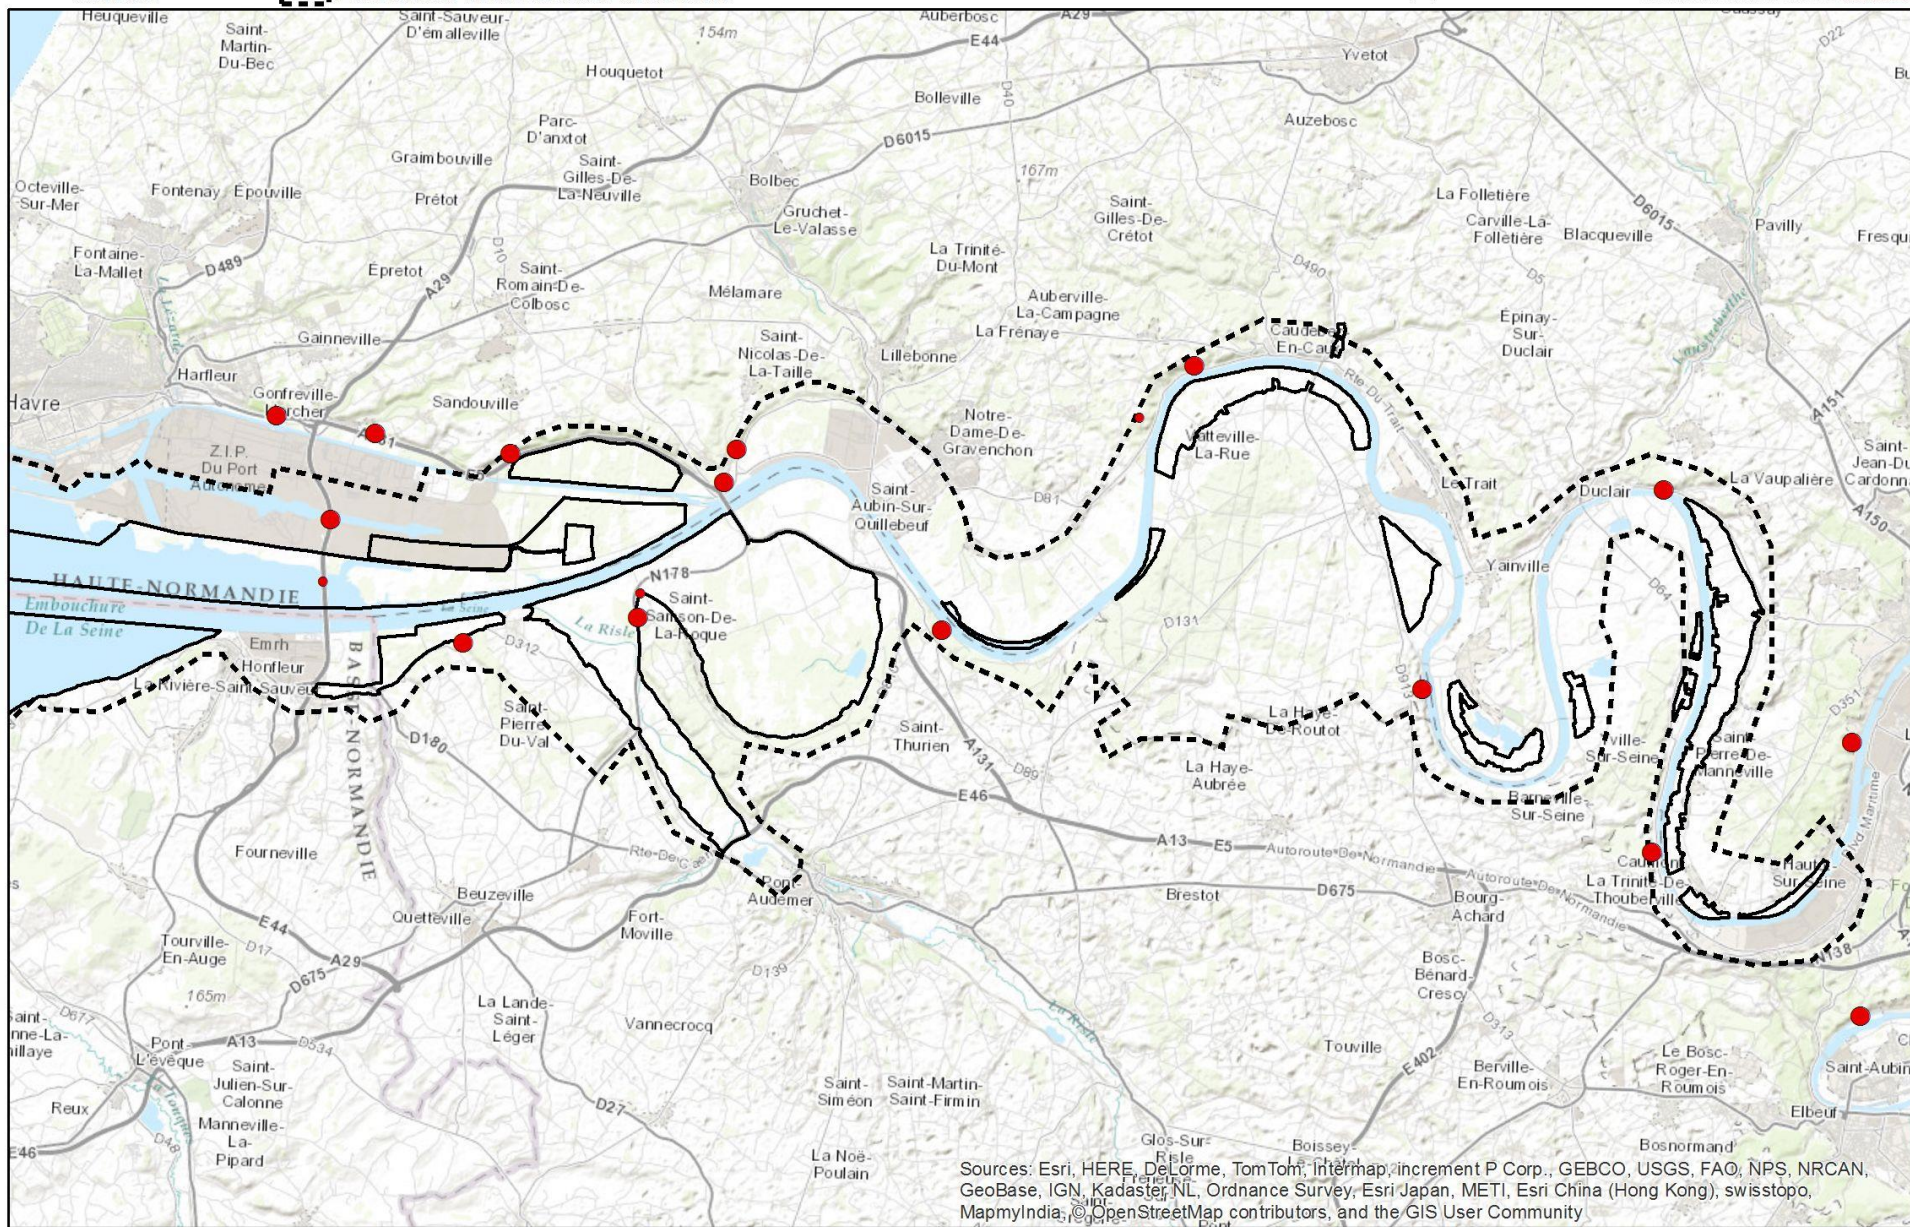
Heuqueville
Saint-Martin-Du-Bec
Saint-Sauveur-D'émalleville
154m
Auberbosc
A29
E44
Yvetot
D22
Bu
Houquetot
Bolleville
D40
Auzebosc
Parc-D'anxtot
D6015
Graimbouville
Saint-Gilles-De-La-Neuville
Bolbec
167m
Octeville-Sur-Mer
Fontenay
Épouville
Prétot
Gruchet-Le-Valasse
Saint-Gilles-De-Crétot
La Folletière
Carville-La-Folletière
Blacqueville
D6015
Pavilly
Fresqu
Fontaine-La-Mallet
D489
D10
La Trinité-Du-Mont
D490
Épretot
A29
Saint-Romain-De-Colbosc
Mélamare
Auberville-La-Campagne
D5
Épinay-Sur-Duclair
Gainneville
Saint-Nicolas-De-La-Taille
La Frénaye
Caudebec-En-Caux
Lillebonne
Harfleur
Gonfreville-L'Orcher
Sandouville
Notre-Dame-De-Gravenchon
Havre
Z.I.P. Du Port Autonome
Heurteauville-La-Rue
Rte Du Trait
A151
Saint-Jean-Du-Cardonn
Le Trait
Duclair
La Vaupalière
A150
Saint-Aubin-Sur-Quillebeuf
D81
HAUTE-NORMANDIE
Embouchure De La Seine
La Seine
N178
Saint-Samson-De-La-Roque
Yainville
D64
D131
Emrh
Honfleur
La Rivière-Saint-Sauveur
D312
La Risle
D913
Saint-Pierre-Du-Val
Saint-Thurien
La Haye-De-Routot
Yville-Sur-Seine
Saint-Pierre-De-Manneville
D351
BASSE-NORMANDIE
D180
A131
D89
La Haye-Aubrée
E46
Barneville-Sur-Seine
Fourneville
Rte-De-Caen
A13
E5
Autoroute De Normandie
Caumont
La Trinité-De-Thouberville
Hautot-Sur-Seine
Beuzeville
Pont-Audemer
Brestot
D675
Bourg-Achard
Autoroute De Normandie
Quetteville
Fort-Moville
E44
N138
Tourville-En-Auge
D17
A29
D675
D139
Bosc-Bénard-Crescy
165m
La Lande-Saint-Léger
Vannecrocq
D313
Saint-Anne-La-Taillaye
D677
Pont-L'evêque
A13
D534
Touville
E402
Le Bosc-Roger-En-Roumois
Saint-Aubin
Saint-Julien-Sur-Calonne
Berville-En-Roumois
Reux
Manneville-La-Pipard
D27
Saint-Siméon
Saint-Martin-Saint-Firmin
Elbeuf
E46
D48
Glos-Sur-Risle
Boissey-Le-Châtel
Bosnormand
La Noë-Poulain
Sources: Esri, HERE, DeLorme, TomTom, Intermap, increment P Corp., GEBCO, USGS, FAO, NPS, NRCAN, GeoBase, IGN, Kadaster NL, Ordnance Survey, Esri Japan, METI, Esri China (Hong Kong), swisstopo, MapmyIndia, © OpenStreetMap contributors, and the GIS User Community